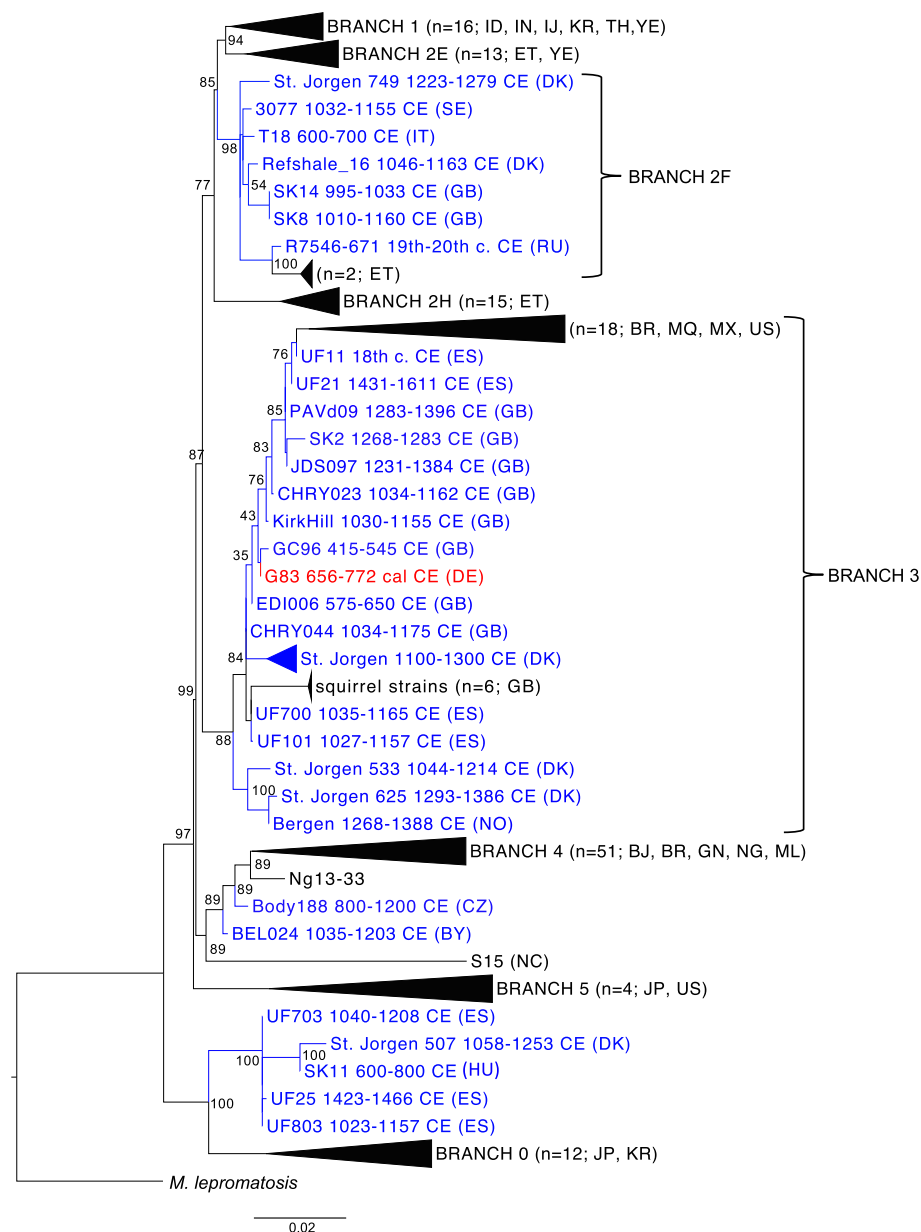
BRANCH 1 (n=16; ID, IN, IJ, KR, TH,YE)
94
BRANCH 2E (n=13; ET, YE)
85
St. Jorgen 749 1223-1279 CE (DK)
3077 1032-1155 CE (SE)
98
T18 600-700 CE (IT)
Refshale_16 1046-1163 CE (DK)
BRANCH 2F
54
SK14 995-1033 CE (GB)
77
SK8 1010-1160 CE (GB)
R7546-671 19th-20th c. CE (RU)
100
(n=2; ET)
BRANCH 2H (n=15; ET)
(n=18; BR, MQ, MX, US)
76
UF11 18th c. CE (ES)
UF21 1431-1611 CE (ES)
85
PAVd09 1283-1396 CE (GB)
83
SK2 1268-1283 CE (GB)
JDS097 1231-1384 CE (GB)
87
76
CHRY023 1034-1162 CE (GB)
43
KirkHill 1030-1155 CE (GB)
GC96 415-545 CE (GB)
35
G83 656-772 cal CE (DE)
BRANCH 3
EDI006 575-650 CE (GB)
CHRY044 1034-1175 CE (GB)
84
St. Jorgen 1100-1300 CE (DK)
squirrel strains (n=6; GB)
99
UF700 1035-1165 CE (ES)
88
UF101 1027-1157 CE (ES)
St. Jorgen 533 1044-1214 CE (DK)
100
St. Jorgen 625 1293-1386 CE (DK)
Bergen 1268-1388 CE (NO)
97
BRANCH 4 (n=51; BJ, BR, GN, NG, ML)
89
Ng13-33
89
89
Body188 800-1200 CE (CZ)
BEL024 1035-1203 CE (BY)
89
S15 (NC)
BRANCH 5 (n=4; JP, US)
UF703 1040-1208 CE (ES)
100
St. Jorgen 507 1058-1253 CE (DK)
100
SK11 600-800 CE (HU)
100
UF25 1423-1466 CE (ES)
UF803 1023-1157 CE (ES)
BRANCH 0 (n=12; JP, KR)
M. lepromatosis
0.02